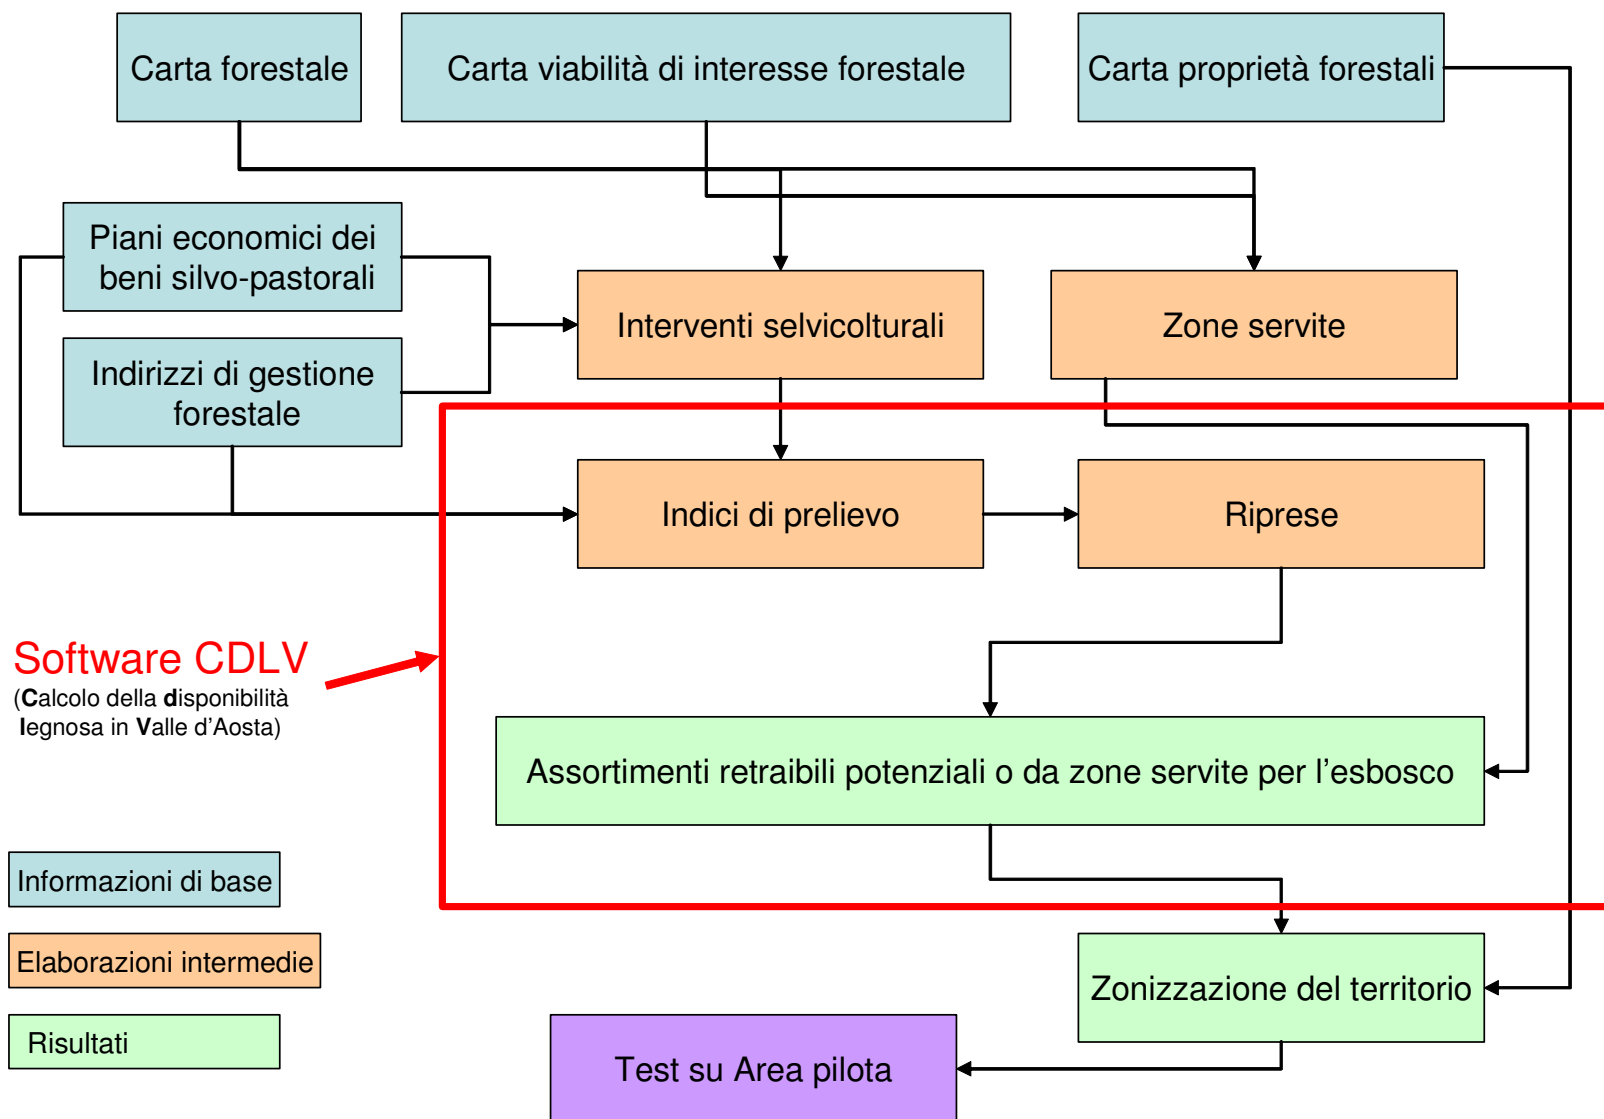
Carta forestale

Carta viabilità di interesse forestale

Carta proprietà forestali

Piani economici dei beni silvo-pastorali

Indirizzi di gestione forestale

Interventi selvicolturali

Zone servite

Indici di prelievo

Riprese

Software CDLV
(Calcolo della disponibilità legnosa in Valle d'Aosta)

Assortimenti retraibili potenziali o da zone servite per l'esbosco

Informazioni di base

Elaborazioni intermedie

Risultati

Zonizzazione del territorio

Test su Area pilota